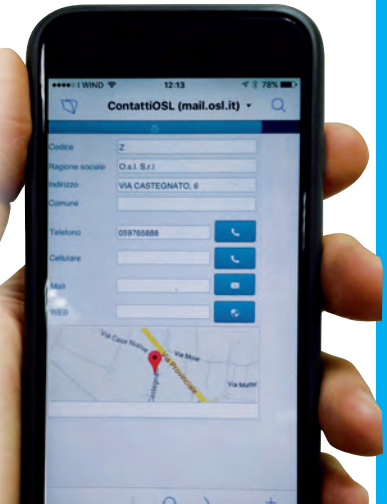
••••○ WIND 12:13 78%

ContattiOSL (mail.osl.it)

Codice Z

Ragione sociale O.s.l. S.r.l

Indirizzo VIA CASTEGNATO, 6

Comune

Telefono 059765888

Cellulare

Mail

WEB

Via Case Nuove

Via Moie

Via Provinciale

Via Muttir

Cavaglio